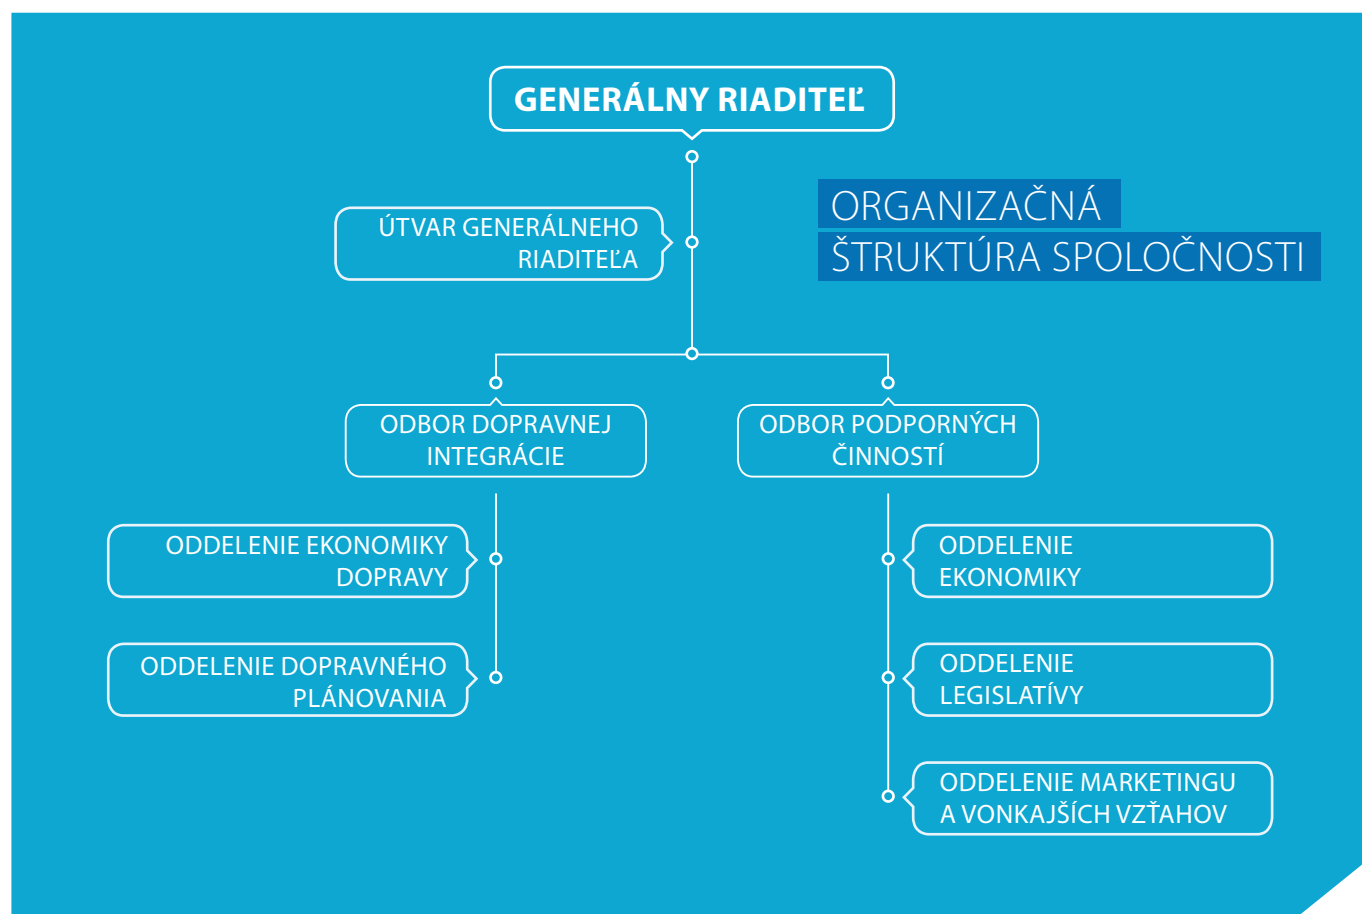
GENERÁLNY RIADITEĽ

ORGANIZAČNÁ ŠTRUKTÚRA SPOLOČNOSTI

ÚTVAR GENERÁLNEHO RIADITEĽA

ODBOR DOPRAVNEJ INTEGRÁCIE

ODBOR PODPORNÝCH ČINNOSTÍ

ODDELENIE EKONOMIKY DOPRAVY

ODDELENIE DOPRAVNÉHO PLÁNOVANIA

ODDELENIE EKONOMIKY

ODDELENIE LEGISLATÍVY

ODDELENIE MARKETINGU A VONKAJŠÍCH VZŤAHOV